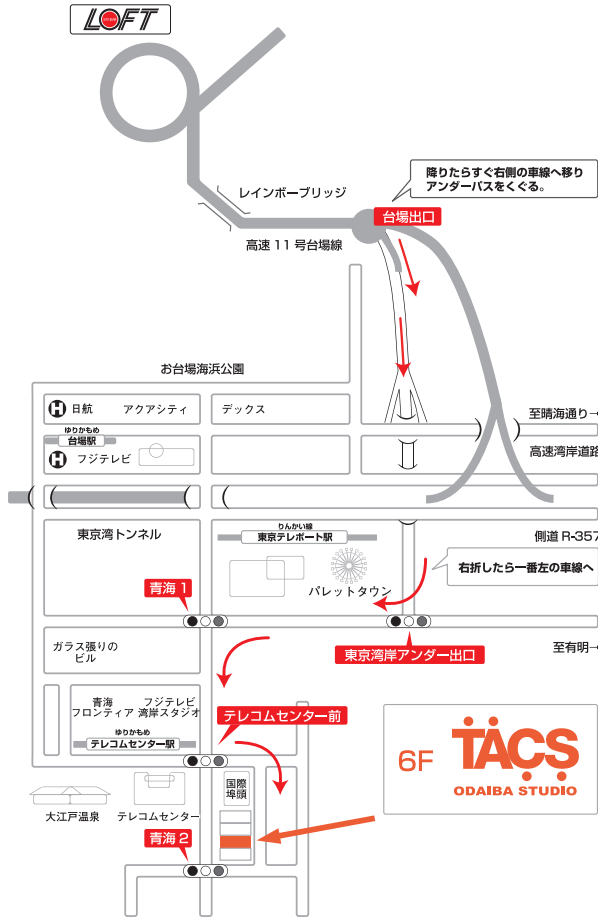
LOFT

レインボーブリッジ

降りたらすぐ右側の車線へ移りアンダーパスをくぐる。

台場出口

高速 11 号台場線

お台場海浜公園

日航

アクアシティ

デックス

至晴海通り→

ゆりかもめ
台場駅

フジテレビ

高速湾岸道路

東京湾トンネル

りんかい線
東京テレポート駅

側道 R-357

右折したら一番左の車線へ

パレットタウン

青海 1

東京湾岸アンダー出口

至有明→

ガラス張りのビル

青海フロンティア

フジテレビ湾岸スタジオ

ゆりかもめ
テレコムセンター駅

テレコムセンター前

6F

TACS
ODAIBA STUDIO

国際埠頭

大江戸温泉

テレコムセンター

青海 2